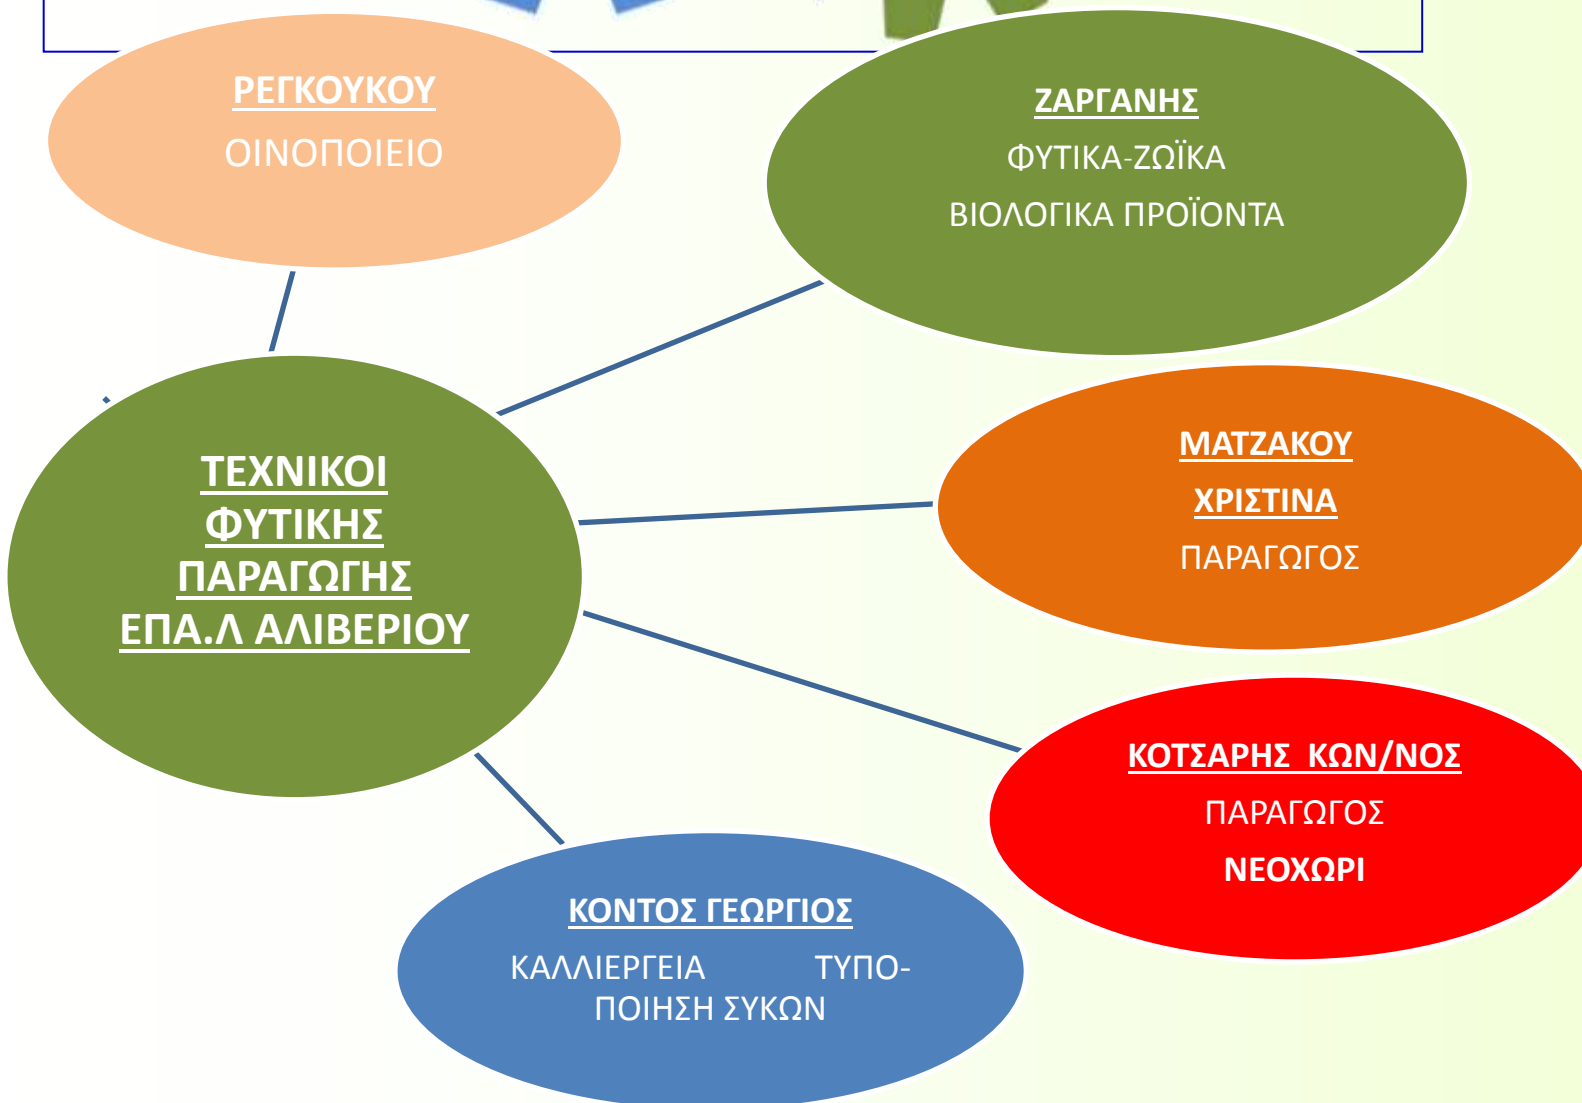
ΡΕΓΚΟΥΚΟΥ
ΟΙΝΟΠΟΙΕΙΟ

ΖΑΡΓΑΝΗΣ
ΦΥΤΙΚΑ-ΖΩΪΚΑ
ΒΙΟΛΟΓΙΚΑ ΠΡΟΪΟΝΤΑ

ΤΕΧΝΙΚΟΙ ΦΥΤΙΚΗΣ ΠΑΡΑΓΩΓΗΣ ΕΠΑ.Λ ΑΛΙΒΕΡΙΟΥ

ΜΑΤΖΑΚΟΥ
ΧΡΙΣΤΙΝΑ
ΠΑΡΑΓΩΓΟΣ

ΚΟΤΣΑΡΗΣ ΚΩΝ/ΝΟΣ
ΠΑΡΑΓΩΓΟΣ
ΝΕΟΧΩΡΙ

ΚΟΝΤΟΣ ΓΕΩΡΓΙΟΣ
ΚΑΛΛΙΕΡΓΕΙΑ ΤΥΠΟΠΟΙΗΣΗ ΣΥΚΩΝ